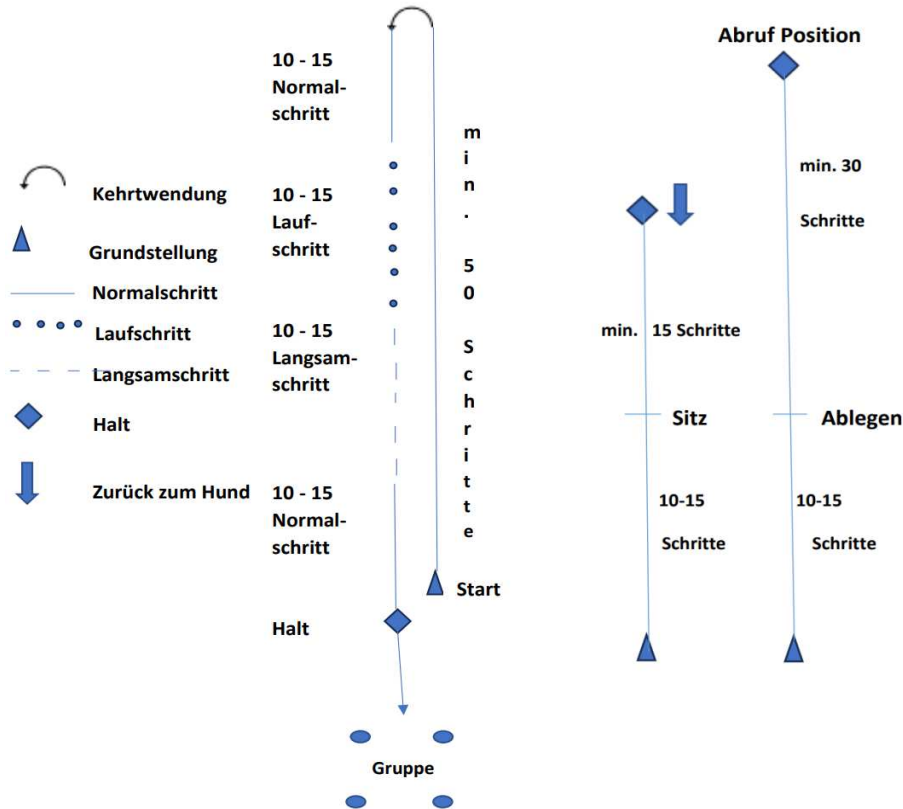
Kehrtwendung

Grundstellung

Normalschritt

Laufschritt

Langsamschritt

Halt

Zurück zum Hund

10 - 15 Normalschritt

10 - 15 Laufschritt

10 - 15 Langsamschritt

10 - 15 Normalschritt

Halt

min. 50 Schritte

Start

Gruppe

Abruf Position

min. 30 Schritte

min. 15 Schritte

Sitz

Ablegen

10-15 Schritte

10-15 Schritte